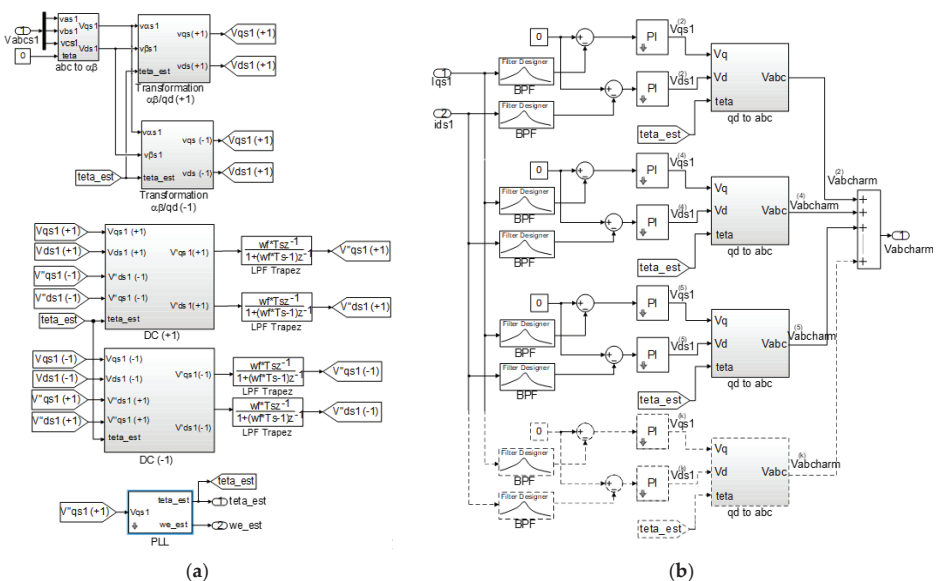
1 Vabcs1
0
vas1
vbs1
vcs1
teta
Vqs1
Vds1
abc to αβ

vαs1
vβs1
teta_est
vqs(+1)
vds(+1)
Transformation αβ/qd(+1)
Vqs1 (+1)
Vds1 (+1)

vαs1
vβs1
teta_est
vqs (-1)
vds (-1)
Transformation αβ/qd (-1)
Vqs1 (+1)
Vds1 (+1)
teta_est

Vqs1 (+1)
Vds1 (+1)
V"qs1 (-1)
V"ds1 (-1)
teta_est
Vqs1 (+1)
Vds1 (+1)
V"qs1 (-1)
V"ds1 (-1)
teta_est
V"qs1(+1)
V"ds1(+1)
DC (+1)
$\frac{wf*Tsz^{-1}}{1+(wf*Ts-1)z^{-1}}$
LPF Trapez
V"qs1 (+1)
$\frac{wf*Tsz^{-1}}{1+(wf*Ts-1)z^{-1}}$
LPF Trapez
V"ds1 (+1)

Vqs1 (-1)
Vds1 (-1)
V"qs1 (+1)
V"ds1 (+1)
Vqs1 (-1)
Vds1 (-1)
V"qs1 (+1)
V"ds1 (+1)
teta_est
V"qs1(-1)
V"ds1(-1)
DC (-1)
$\frac{wf*Tsz^{-1}}{1+(wf*Ts-1)z^{-1}}$
LPF Trapez
V"qs1 (-1)
$\frac{wf*Tsz^{-1}}{1+(wf*Ts-1)z^{-1}}$
LPF Trapez
V"ds1 (-1)

V"qs1 (+1)
Vqs1
teta_est
we_est
PLL
teta_est
1 teta_est
2 we_est

(a)

1 iqs1
2 ids1
Filter Designer
BPF
Filter Designer
BPF
0
PI
PI
(2) Vqs1
(2) Vds1
Vq
Vd
teta
Vabc
qd to abc
teta_est
(2) Vabcharm

0
Filter Designer
BPF
Filter Designer
BPF
PI
PI
(4) Vqs1
(4) Vds1
Vq
Vd
teta
Vabc
qd to abc
teta_est
(4) Vabcharm

0
Filter Designer
BPF
Filter Designer
BPF
PI
PI
(5) Vqs1
(5) Vds1
Vq
Vd
teta
Vabc
qd to abc
teta_est
(5) Vabcharm

0
Filter Designer
BPF
Filter Designer
BPF
PI
PI
(k) Vqs1
(k) Vds1
Vq
Vd
teta
Vabc
qd to abc
teta_est
(k) Vabcharm

1 Vabcharm

(b)